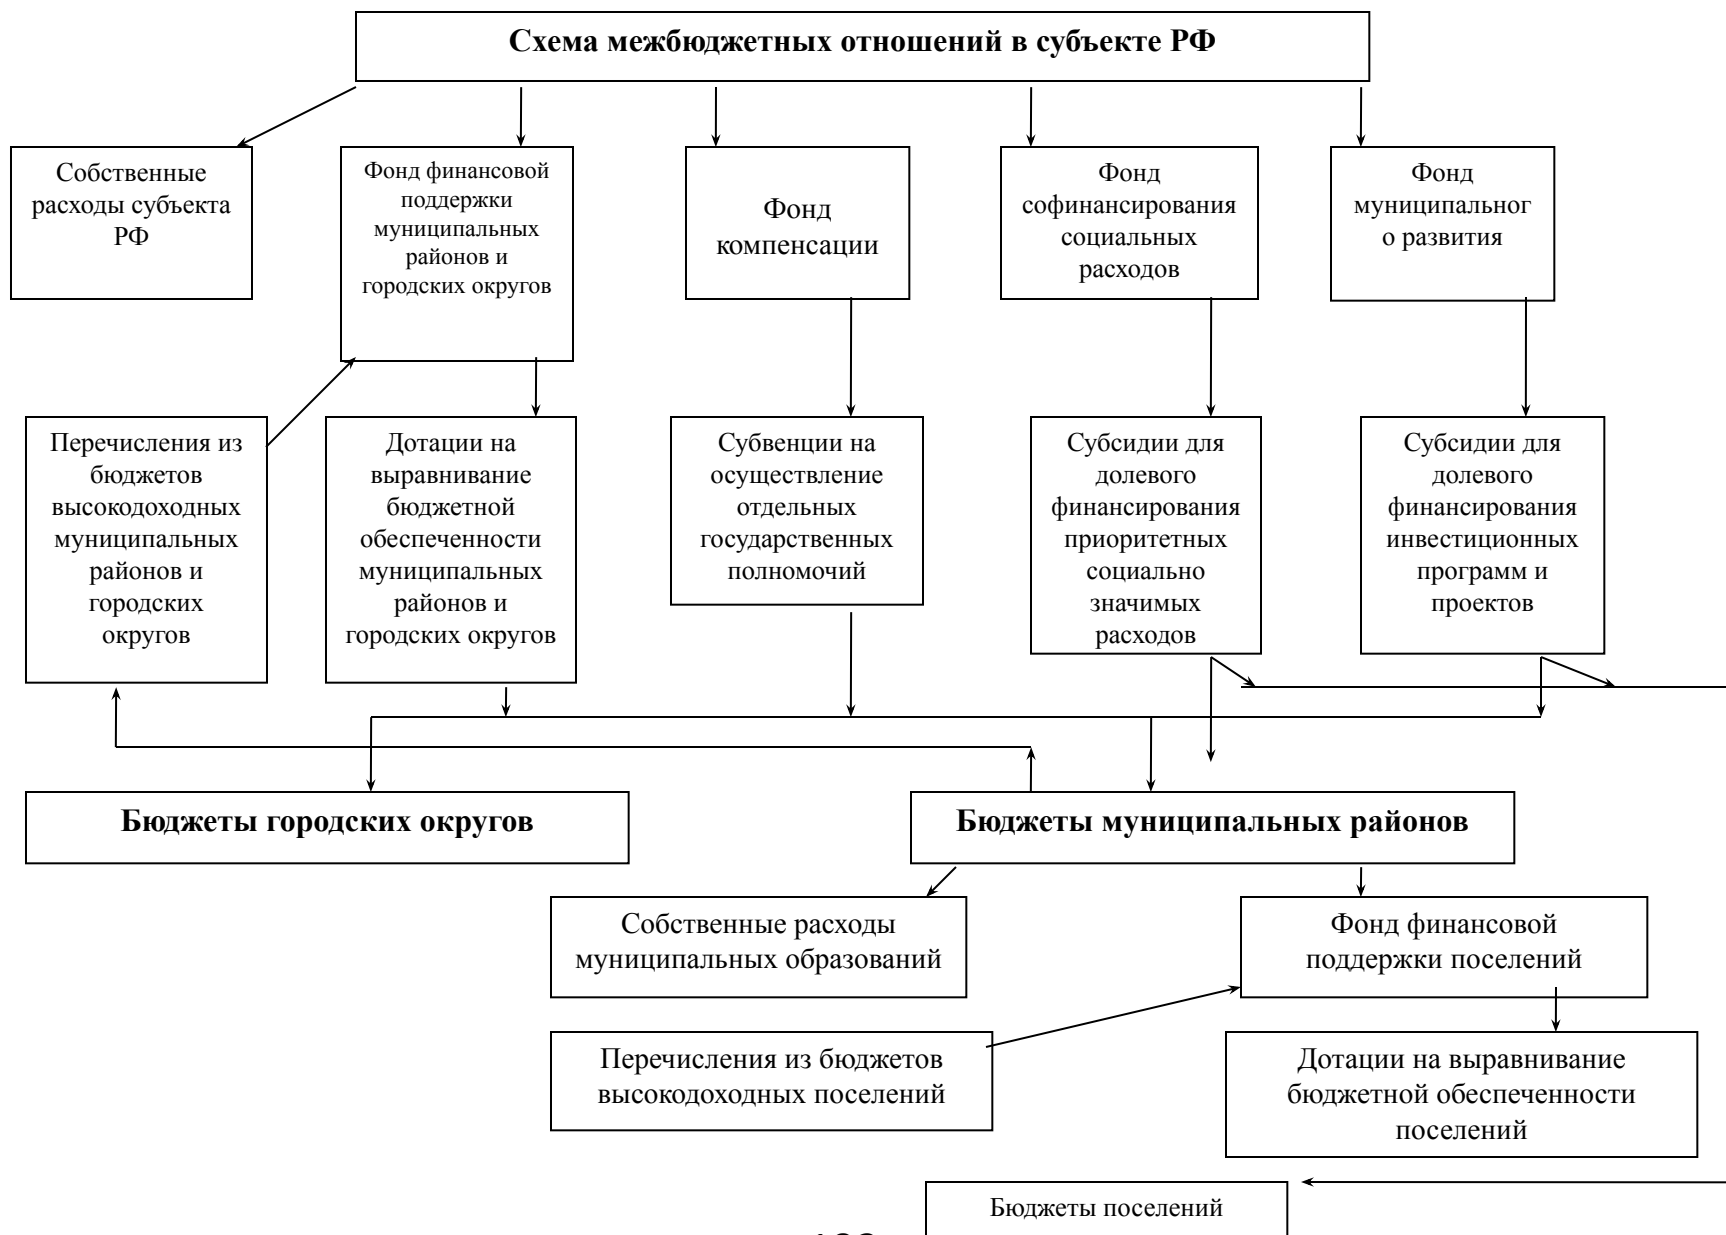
Схема межбюджетных отношений в субъекте РФ

Собственные расходы субъекта РФ

Фонд финансовой поддержки муниципальных районов и городских округов

Фонд компенсации

Фонд софинансирования социальных расходов

Фонд муниципального развития

Перечисления из бюджетов высокодоходных муниципальных районов и городских округов

Дотации на выравнивание бюджетной обеспеченности муниципальных районов и городских округов

Субвенции на осуществление отдельных государственных полномочий

Субсидии для долевого финансирования приоритетных социально значимых расходов

Субсидии для долевого финансирования инвестиционных программ и проектов

Бюджеты городских округов

Бюджеты муниципальных районов

Собственные расходы муниципальных образований

Фонд финансовой поддержки поселений

Перечисления из бюджетов высокодоходных поселений

Дотации на выравнивание бюджетной обеспеченности поселений

Бюджеты поселений